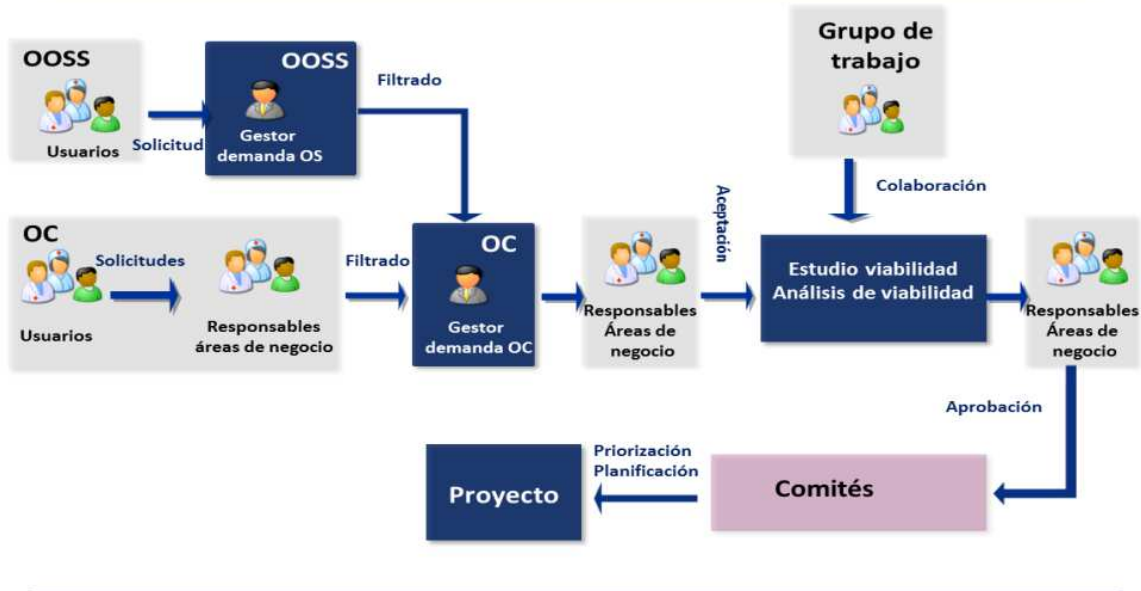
OOSS

Usuarios

Solicitud

OOSS

Gestor demanda OS

Filtrado

Grupo de trabajo

Colaboración

OC

Solicitudes

Usuarios

Responsables áreas de negocio

Filtrado

OC

Gestor demanda OC

Responsables Áreas de negocio

Aceptación

Estudio viabilidad
Análisis de viabilidad

Responsables Áreas de negocio

Aprobación

Proyecto

Priorización
Planificación

Comités